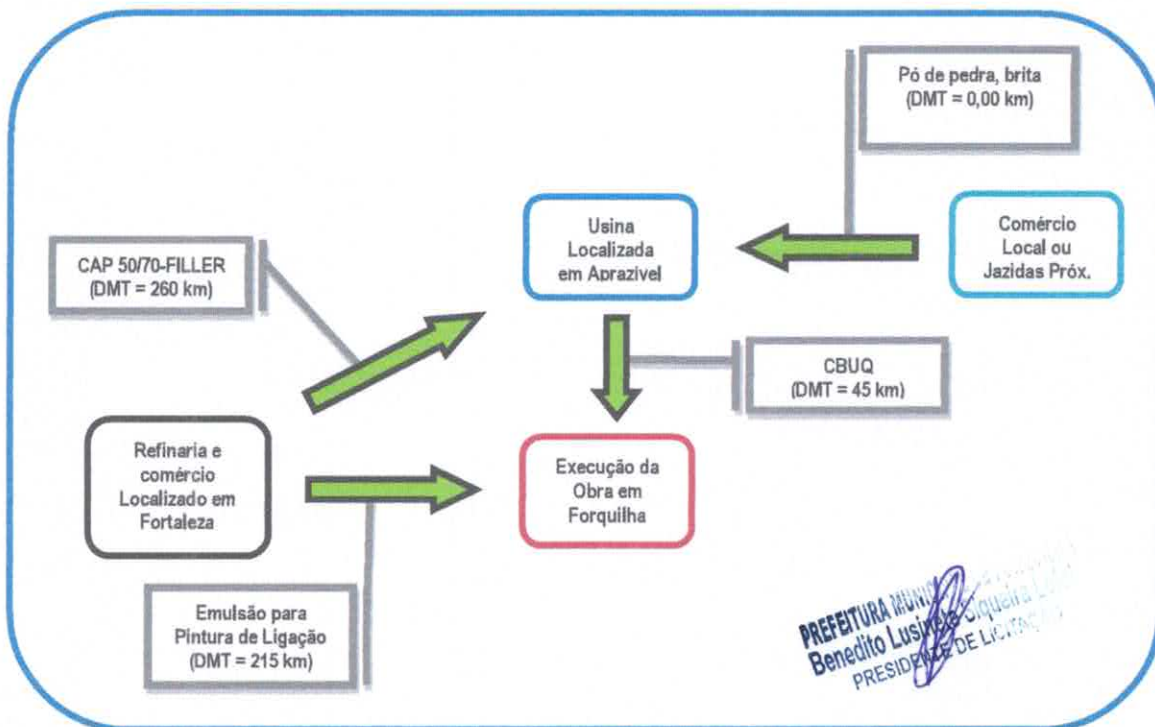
Pó de pedra, brita
(DMT = 0,00 km)

CAP 50/70-FILLER
(DMT = 260 km)

Usina
Localizada
em Aprazivel

Comércio
Local ou
Jazidas Próx.

CBUQ
(DMT = 45 km)

Refinaria e
comércio
Localizado em
Fortaleza

Execução da
Obra em
Forquilha

Emulsão para
Pintura de Ligação
(DMT = 215 km)

PREFEITURA MUNIC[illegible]
Benedito Lus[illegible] Siqueira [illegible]
PRESID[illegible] DE LICITAÇÃO